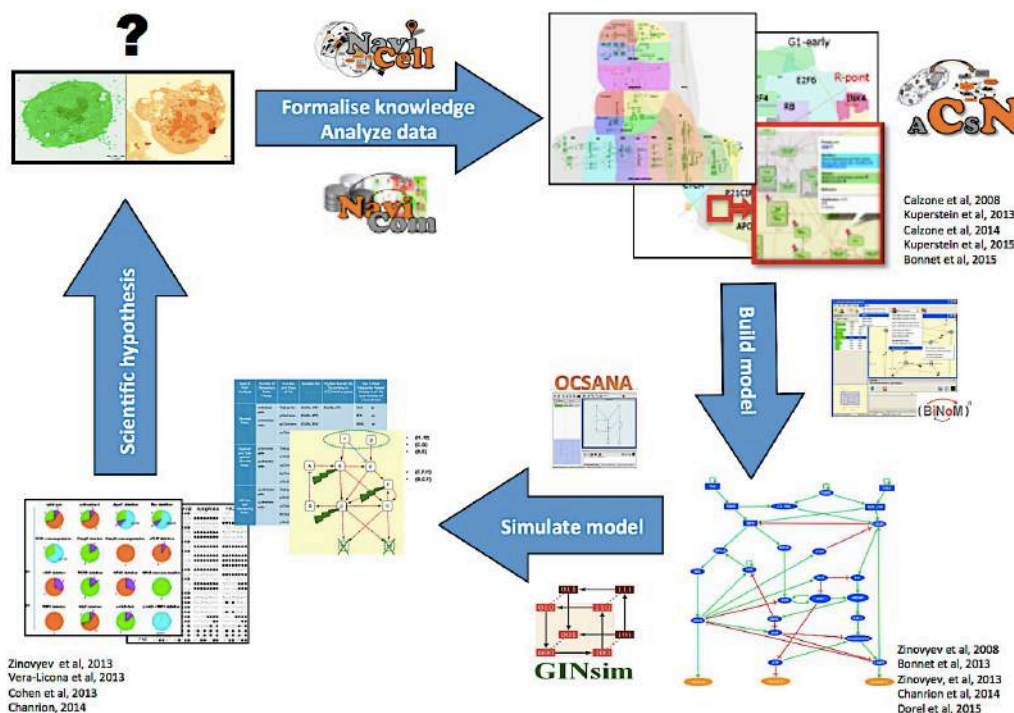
?

NaviCell

Formalise knowledge
Analyze data

NaviCom

G1-early
E2F6
R-point
RB
INK4
P21CIP
APC

ACSN

Calzone et al, 2008
Kuperstein et al, 2013
Calzone et al, 2014
Kuperstein et al, 2015
Bonnet et al, 2015

Build model

BiNoM

OCSANA

Scientific hypothesis

Simulate model

GINsim

Zinovyev et al, 2013
Vera-Licona et al, 2013
Cohen et al, 2013
Chanrion, 2014

Zinovyev et al, 2008
Bonnet et al, 2013
Zinovyev, et al, 2013
Chanrion et al, 2014
Dorel et al, 2015